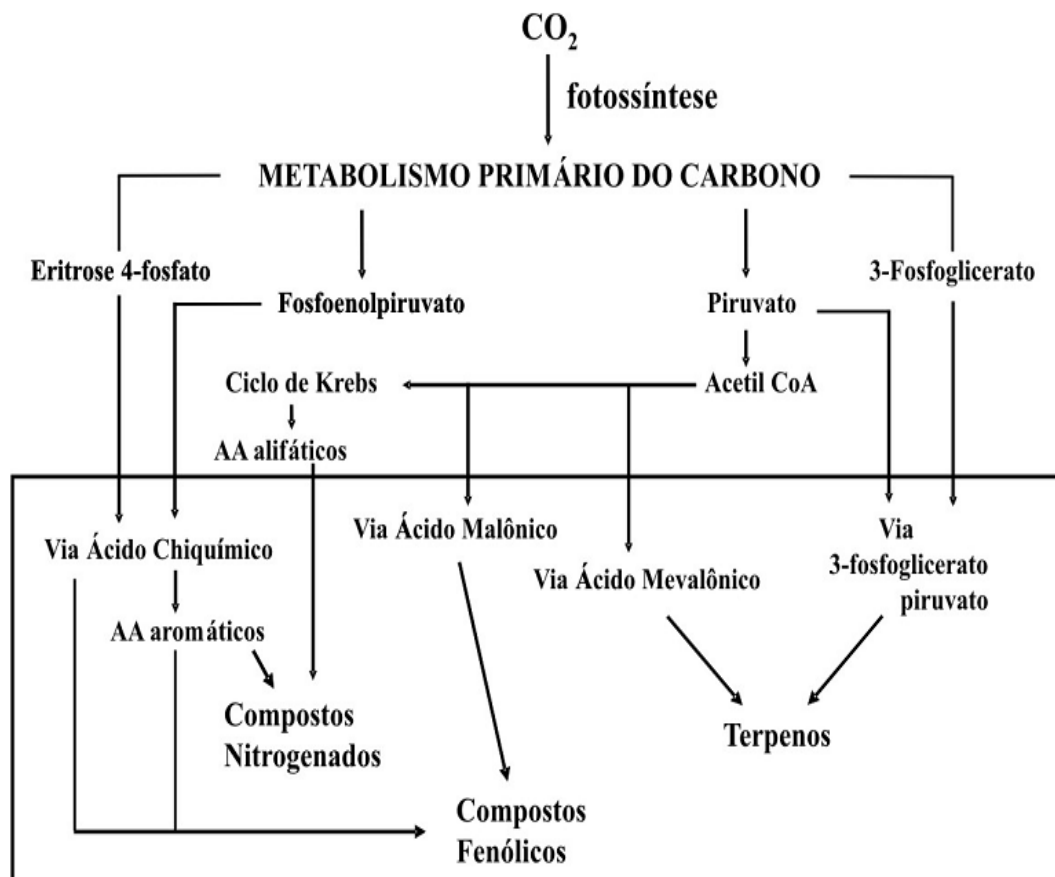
$CO_2$

fotossíntese

METABOLISMO PRIMÁRIO DO CARBONO

Eritrose 4-fosfato

Fosfoenolpiruvato

Piruvato

3-Fosfoglicerato

Ciclo de Krebs

Acetil CoA

AA alifáticos

Via Ácido Chiquímico

Via Ácido Malônico

Via Ácido Mevalônico

Via 3-fosfoglicerato piruvato

AA aromáticos

Compostos Nitrogenados

Terpenos

Compostos Fenólicos